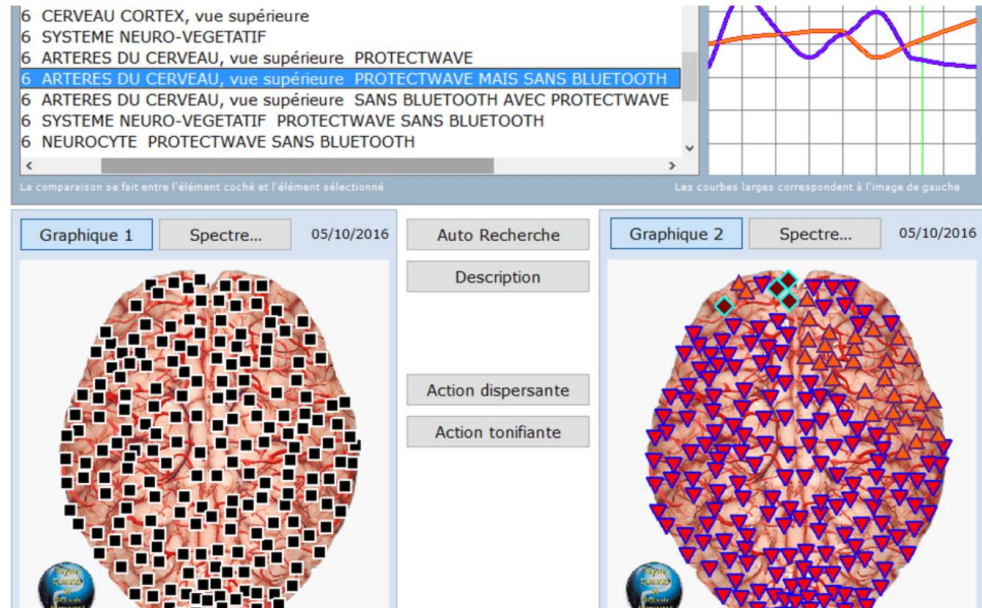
6 CERVEAU CORTEX, vue supérieure
6 SYSTEME NEURO-VEGETATIF
6 ARTERES DU CERVEAU, vue supérieure PROTECTWAVE
6 ARTERES DU CERVEAU, vue supérieure PROTECTWAVE MAIS SANS BLUETOOTH
6 ARTERES DU CERVEAU, vue supérieure SANS BLUETOOTH AVEC PROTECTWAVE
6 SYSTEME NEURO-VEGETATIF PROTECTWAVE SANS BLUETOOTH
6 NEUROCYTE PROTECTWAVE SANS BLUETOOTH

La comparaison se fait entre l'élément coché et l'élément sélectionné

Les courbes larges correspondent à l'image de gauche

Graphique 1
Spectre...
05/10/2016

Auto Recherche
Description
Action dispersante
Action tonifiante

Graphique 2
Spectre...
05/10/2016